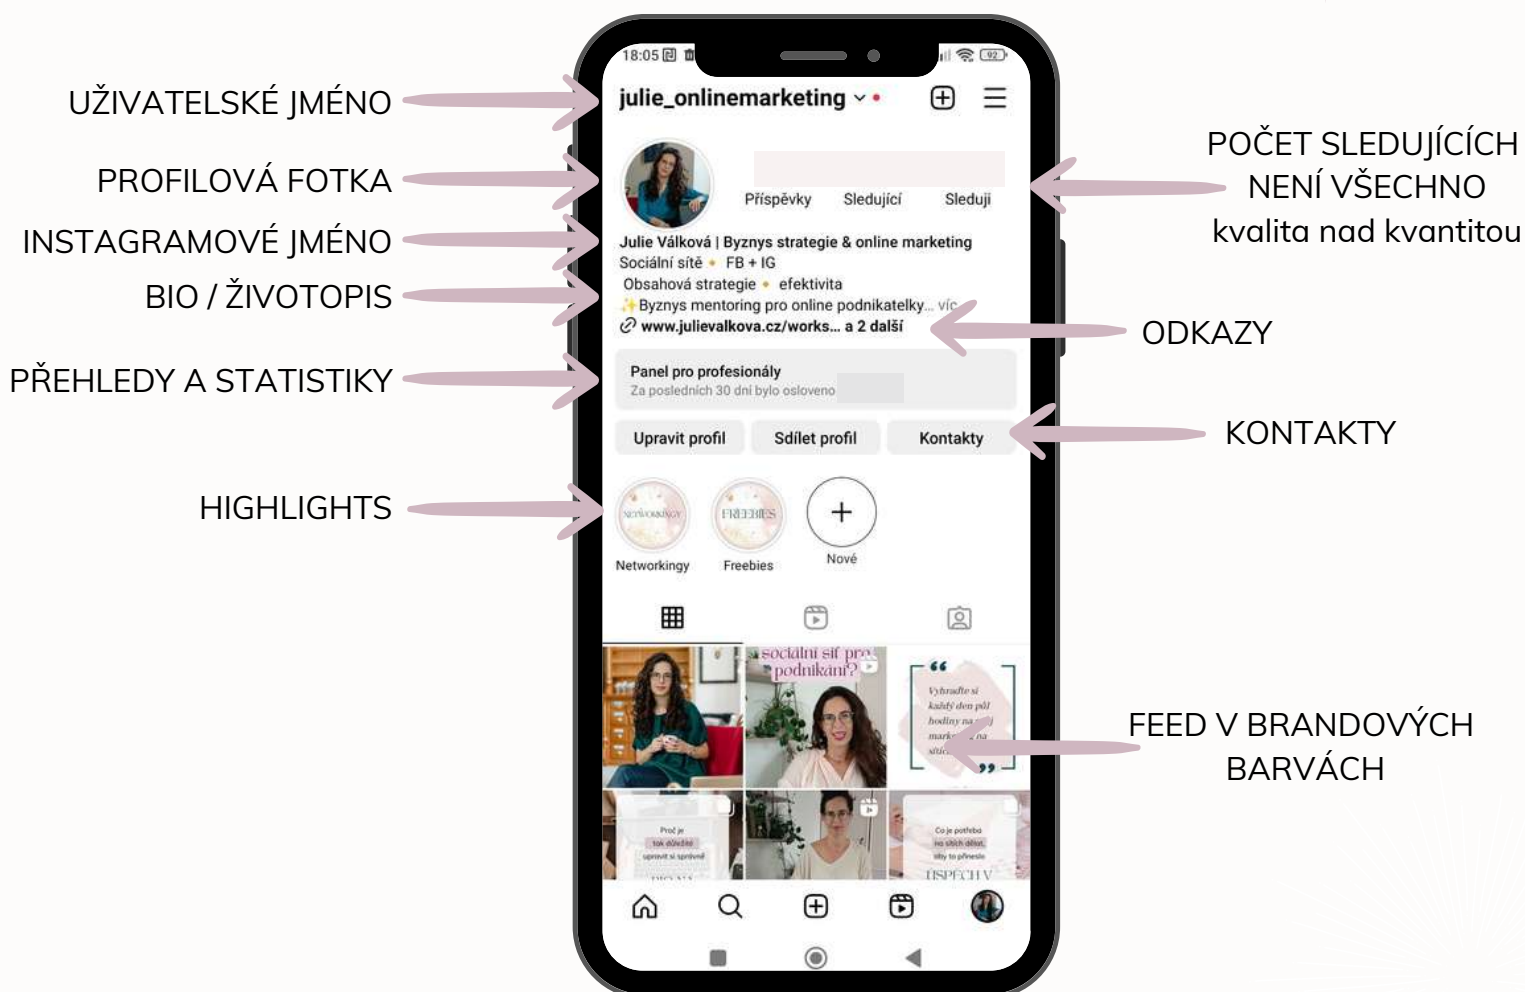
UŽIVATELSKÉ JMÉNO

PROFILOVÁ FOTKA

INSTAGRAMOVÉ JMÉNO

BIO / ŽIVOTOPIS

PŘEHLEDY A STATISTIKY

HIGHLIGHTS

18:05

julie_onlinemarketing

Příspěvky Sledující Sleduji

Julie Válková | Byznys strategie & online marketing
Sociální sítě • FB + IG
Obsahová strategie • efektivita
✨Byznys mentoring pro online podnikatelky... víc
www.julievalkova.cz/works... a 2 další

Panel pro profesionály
Za posledních 30 dní bylo osloveno

Upravit profil
Sdílet profil
Kontakty

NETWORKINGY
Networkingy
FREEBIES
Freebies
Nové

sociální síť pro podnikání?

Vybradte si každý den půl hodiny na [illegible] marke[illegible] na sítí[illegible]

Proč je tak důležité upravit si správně

Co je potřeba na sítích dělat, aby to přineslo ÚSPĚCH V

POČET SLEDUJÍCÍCH NENÍ VŠECHNO
kvalita nad kvantitou

ODKAZY

KONTAKTY

FEED V BRANDOVÝCH BARVÁCH